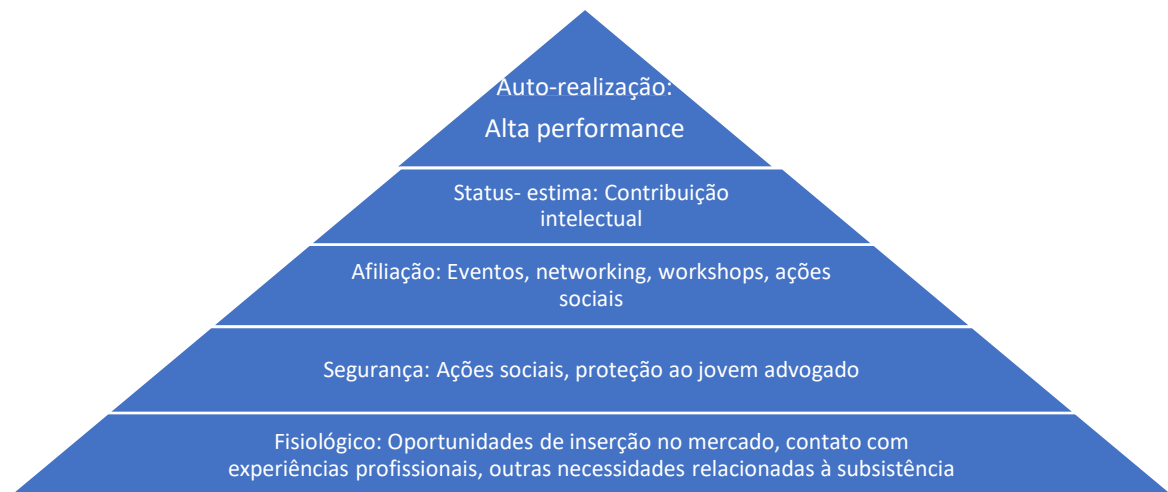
Auto-realização:
Alta performance

Status- estima: Contribuição intelectual

Afiliação: Eventos, networking, workshops, ações sociais

Segurança: Ações sociais, proteção ao jovem advogado

Fisiológico: Oportunidades de inserção no mercado, contato com experiências profissionais, outras necessidades relacionadas à subsistência